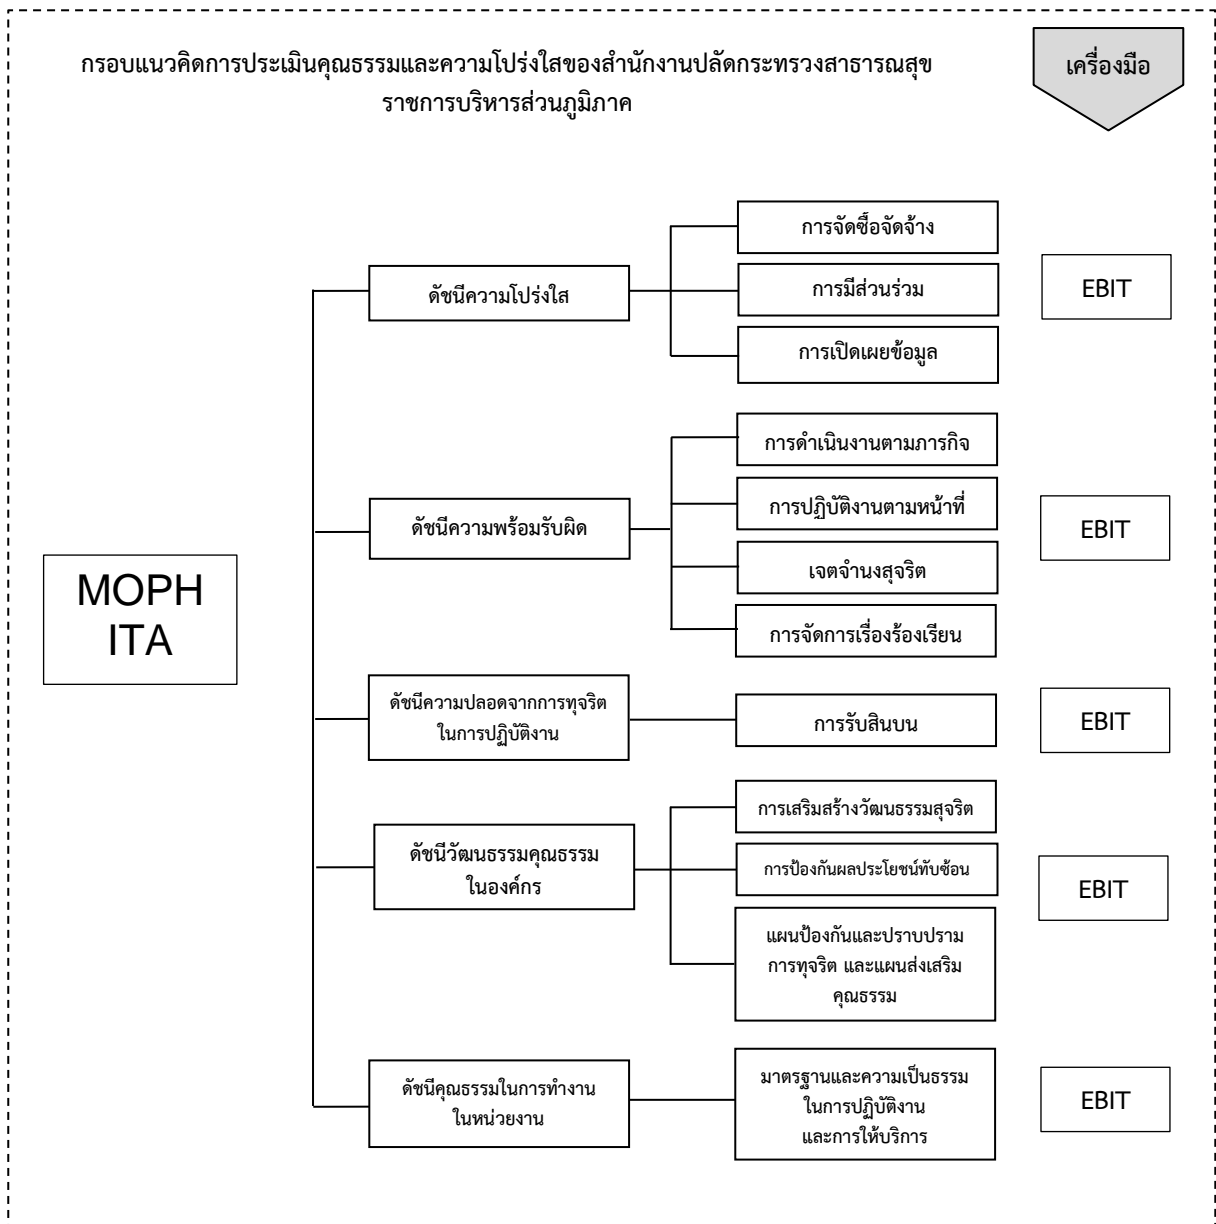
กรอบแนวคิดการประเมินคุณธรรมและความโปร่งใสของสำนักงานปลัดกระทรวงสาธารณสุข ราชการบริหารส่วนภูมิภาค

เครื่องมือ

MOPH ITA

ดัชนีความโปร่งใส

การจัดซื้อจัดจ้าง

การมีส่วนร่วม

การเปิดเผยข้อมูล

EBIT

ดัชนีความพร้อมรับผิด

การดำเนินงานตามภารกิจ

การปฏิบัติงานตามหน้าที่

เจตจำนงสุจริต

การจัดการเรื่องร้องเรียน

EBIT

ดัชนีความปลอดจากการทุจริตในการปฏิบัติงาน

การรับสินบน

EBIT

ดัชนีวัฒนธรรมคุณธรรมในองค์กร

การเสริมสร้างวัฒนธรรมสุจริต

การป้องกันผลประโยชน์ทับซ้อน

แผนป้องกันและปราบปรามการทุจริต และแผนส่งเสริมคุณธรรม

EBIT

ดัชนีคุณธรรมในการทำงานในหน่วยงาน

มาตรฐานและความเป็นธรรมในการปฏิบัติงานและการให้บริการ

EBIT